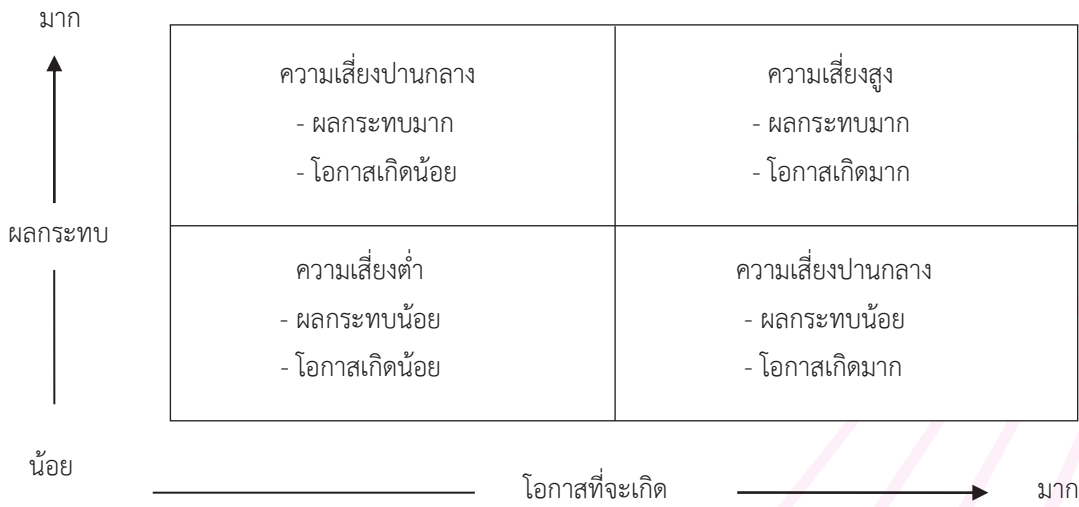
มาก

ผลกระทบ

น้อย

| ความเสี่ยงปานกลาง<br>- ผลกระทบมาก<br>- โอกาสเกิดน้อย | ความเสี่ยงสูง<br>- ผลกระทบมาก<br>- โอกาสเกิดมาก |
|---|---|
| ความเสี่ยงต่ำ<br>- ผลกระทบน้อย<br>- โอกาสเกิดน้อย | ความเสี่ยงปานกลาง<br>- ผลกระทบน้อย<br>- โอกาสเกิดมาก |

โอกาสที่จะเกิด

มาก